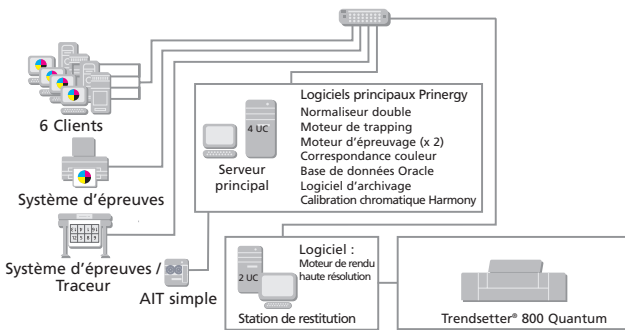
6 Clients

Système d'épreuves

Système d'épreuves / Traceur

AIT simple

4 UC

Serveur principal

Logiciels principaux Prinergy
Normaliseur double
Moteur de trapping
Moteur d'épreuvage (x 2)
Correspondance couleur
Base de données Oracle
Logiciel d'archivage
Calibration chromatique Harmony

2 UC

Logiciel :
Moteur de rendu haute résolution

Station de restitution

Trendsetter® 800 Quantum